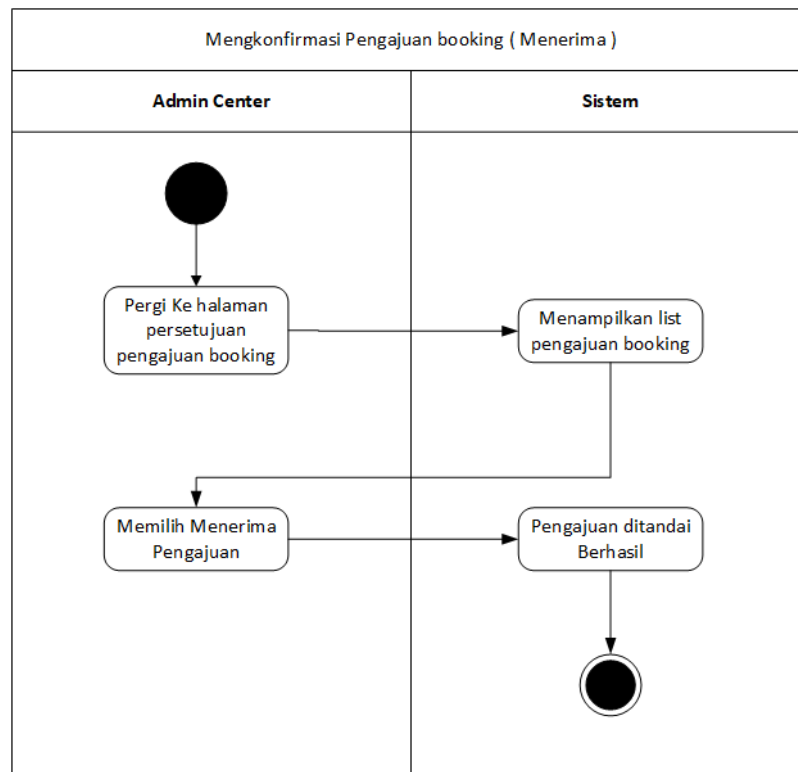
Mengkonfirmasi Pengajuan booking ( Menerima )

| Admin Center | Sistem |
|---|---|

Pergi Ke halaman persetujuan pengajuan booking

Menampilkan list pengajuan booking

Memilih Menerima Pengajuan

Pengajuan ditandai Berhasil